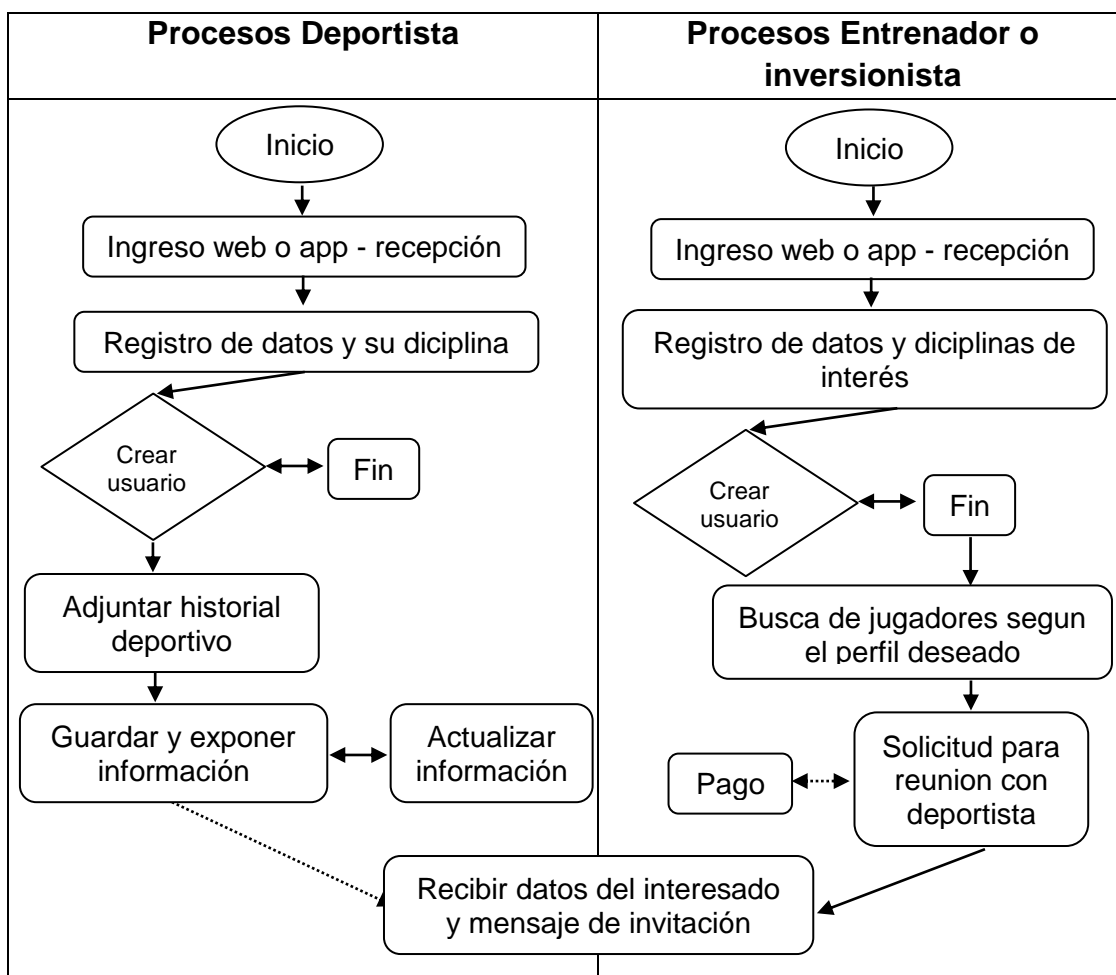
| Procesos Deportista | Procesos Entrenador o inversionista |
|---|---|

Inicio

Ingreso web o app - recepción

Registro de datos y su diciplina

Crear usuario

Fin

Adjuntar historial deportivo

Guardar y exponer información

Actualizar información

Inicio

Ingreso web o app - recepción

Registro de datos y diciplinas de interés

Crear usuario

Fin

Busca de jugadores segun el perfil deseado

Solicitud para reunion con deportista

Pago

Recibir datos del interesado y mensaje de invitación